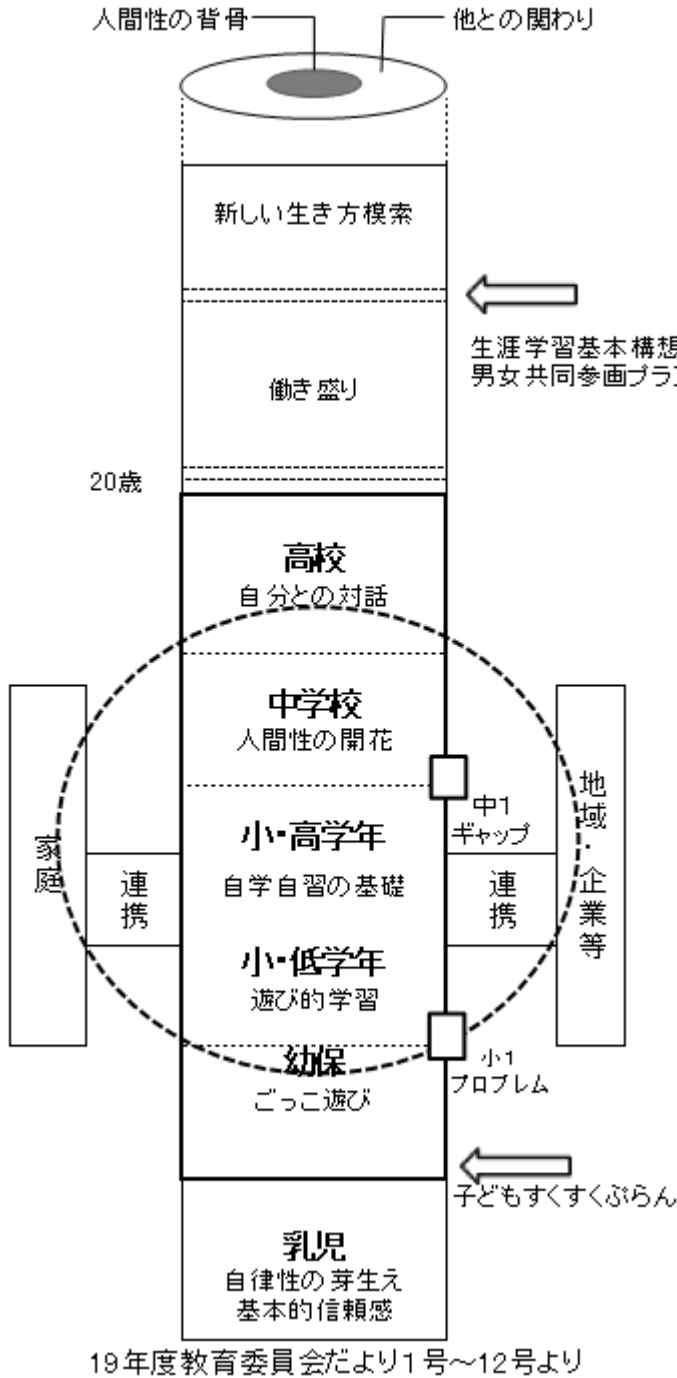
人間性の背骨

他との関わり

新しい生き方模索

生涯学習基本構想
男女共同参画プラ

働き盛り

20歳

高校
自分との対話

中学校
人間性の開花

家庭

連携

小・高学年
自学自習の基礎

中1
ギャップ

連携

地域・企業等

小・低学年
遊び的学習

幼保
ごっこ遊び

小1
プロブレム

子どもすくすくぷらん

乳児
自律性の芽生え
基本的信頼感

19年度教育委員会だより1号～12号より